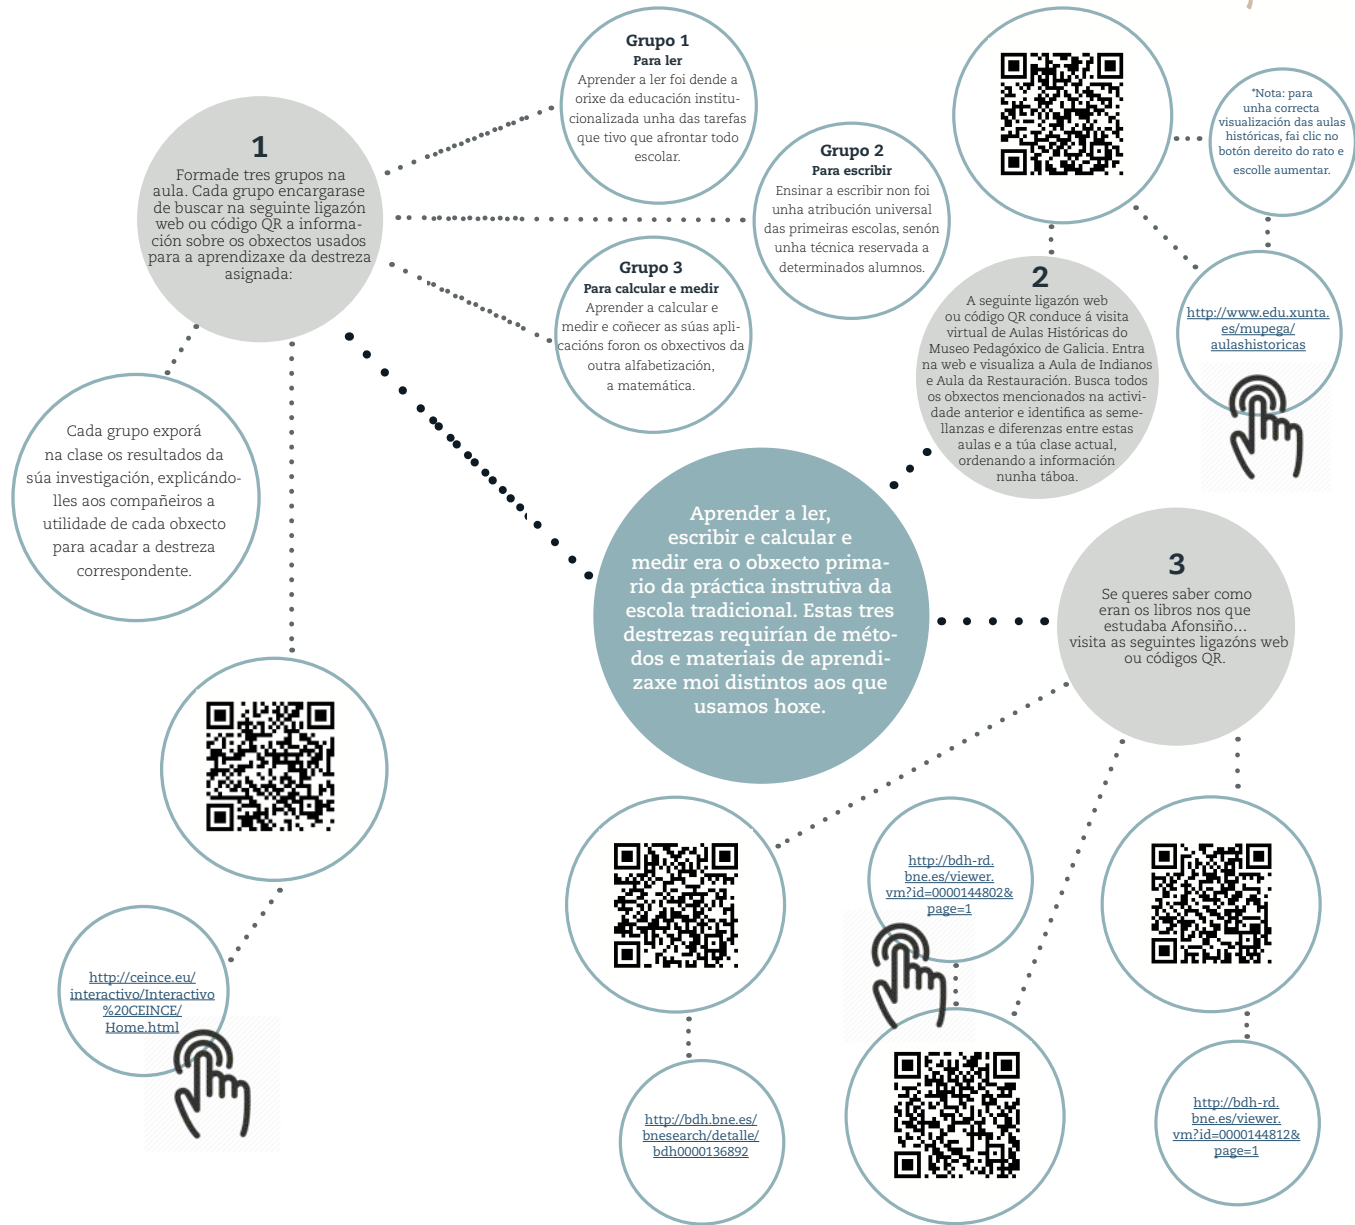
1
Formade tres grupos na aula. Cada grupo encargarase de buscar na seguinte ligazón web ou código QR a información sobre os obxectos usados para a aprendizaxe da destreza asignada:

Grupo 1
Para ler
Aprender a ler foi dende a orixe da educación institucionalizada unha das tarefas que tivo que afrontar todo escolar.

Grupo 2
Para escribir
Ensinar a escribir non foi unha atribución universal das primeiras escolas, senón unha técnica reservada a determinados alumnos.

Grupo 3
Para calcular e medir
Aprender a calcular e medir e coñecer as súas aplicacións foron os obxectivos da outra alfabetización, a matemática.

*Nota: para unha correcta visualización das aulas históricas, fai clic no botón dereito do rato e escolle aumentar.

2
A seguinte ligazón web ou código QR conduce á visita virtual de Aulas Históricas do Museo Pedagóxico de Galicia. Entra na web e visualiza a Aula de Indianos e Aula da Restauración. Busca todos os obxectos mencionados na actividade anterior e identifica as semellanzas e diferenzas entre estas aulas e a túa clase actual, ordenando a información nunha táboa.

http://www.edu.xunta.es/mupega/aulashistoricas

Cada grupo exporá na clase os resultados da súa investigación, explicándolles aos compañeiros a utilidade de cada obxecto para acadar a destreza correspondente.

Aprender a ler, escribir e calcular e medir era o obxecto primario da práctica instrutiva da escola tradicional. Estas tres destrezas requirían de métodos e materiais de aprendizaxe moi distintos aos que usamos hoxe.

3
Se queres saber como eran os libros nos que estudaba Afonsiño… visita as seguintes ligazóns web ou códigos QR.

http://ceince.eu/interactivo/Interactivo%20CEINCE/Home.html

http://bdh-rd.bne.es/viewer.vm?id=0000144802&page=1

http://bdh.bne.es/bnesearch/detalle/bdh0000136892

http://bdh-rd.bne.es/viewer.vm?id=0000144812&page=1